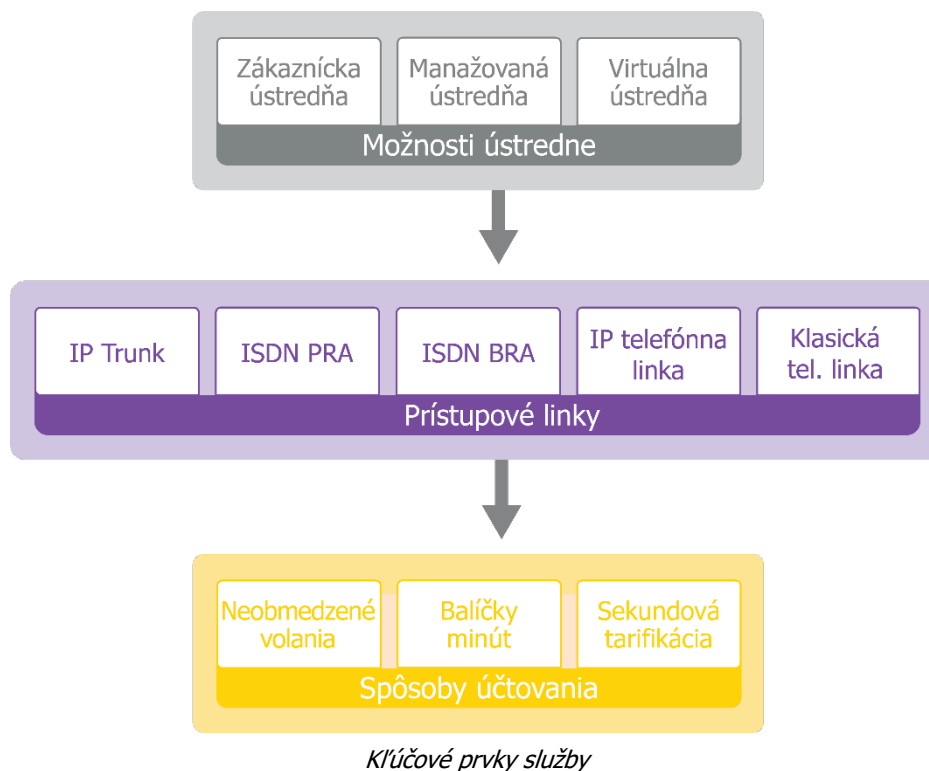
Zákaznícka ústredňa
Manažovaná ústredňa
Virtuálna ústredňa
Možnosti ústredne

IP Trunk
ISDN PRA
ISDN BRA
IP telefónna linka
Klasická tel. linka
Prístupové linky

Neobmedzené volania
Balíčky minút
Sekundová tarifikácia
Spôsoby účtovania

Kľúčové prvky služby